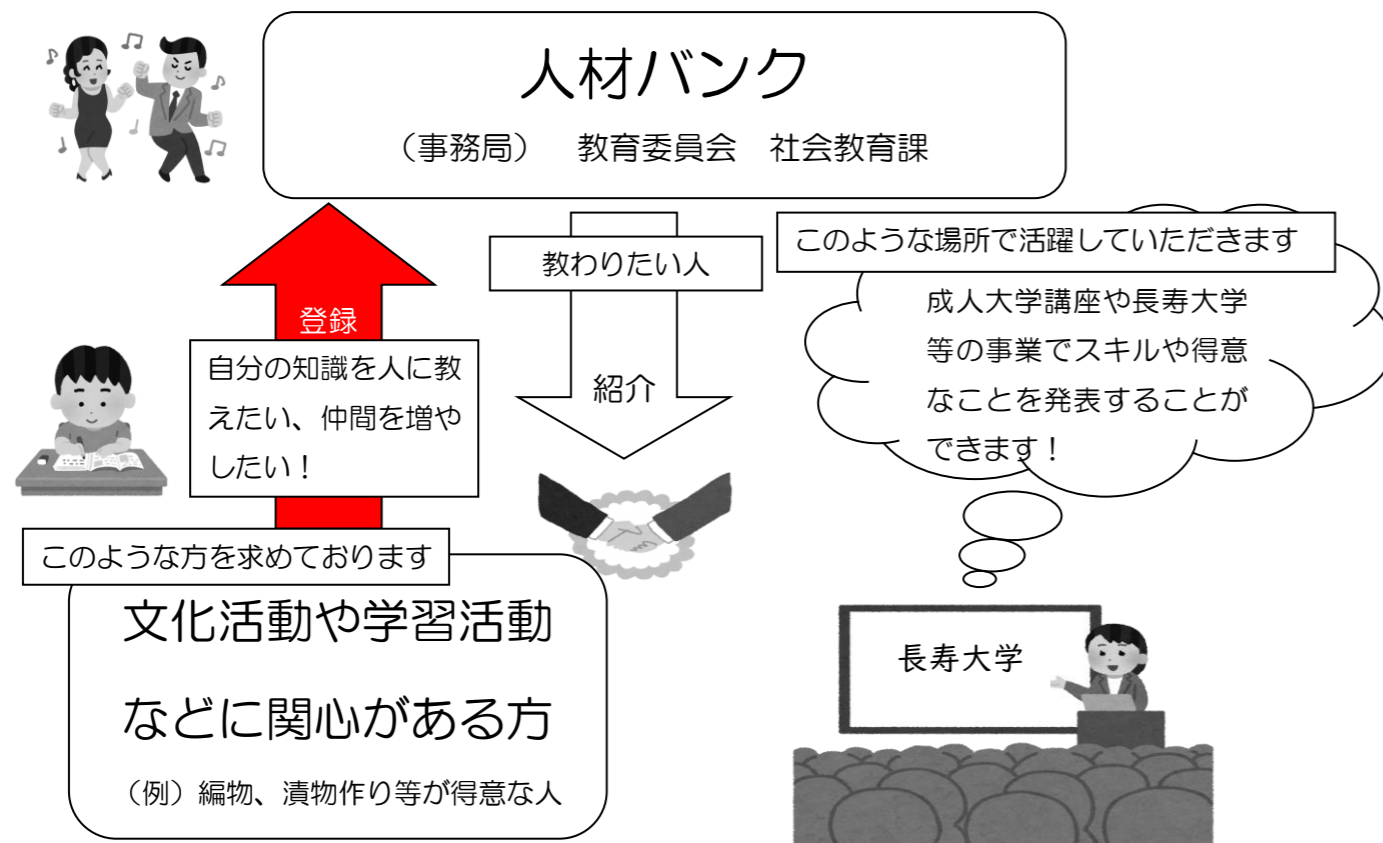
人材バンク

（事務局）　教育委員会　社会教育課

教わりたい人

紹介

このような場所で活躍していただきます

成人大学講座や長寿大学等の事業でスキルや得意なことを発表することができます！

登録

自分の知識を人に教えたい、仲間を増やしたい！

このような方を求めております

文化活動や学習活動などに関心がある方

（例）編物、漬物作り等が得意な人

長寿大学